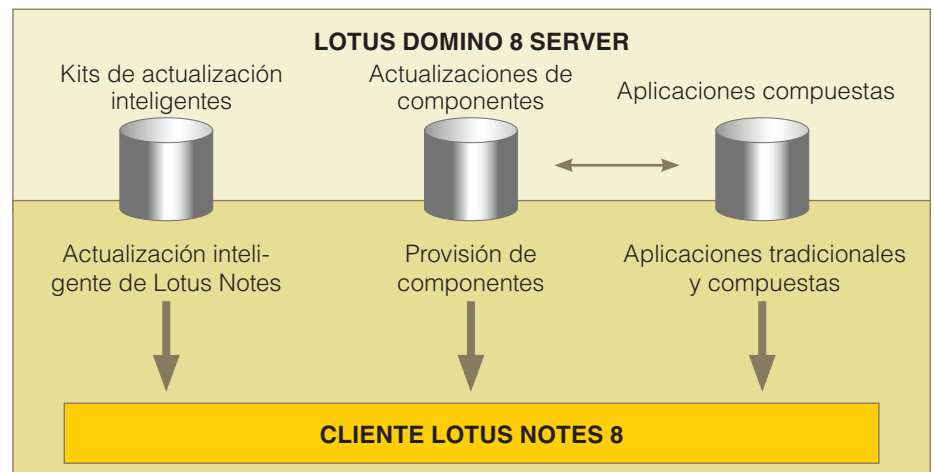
LOTUS DOMINO 8 SERVER

Kits de actualización inteligentes

Actualizaciones de componentes

Aplicaciones compuestas

Actualización inteligente de Lotus Notes

Provisión de componentes

Aplicaciones tradicionales y compuestas

CLIENTE LOTUS NOTES 8